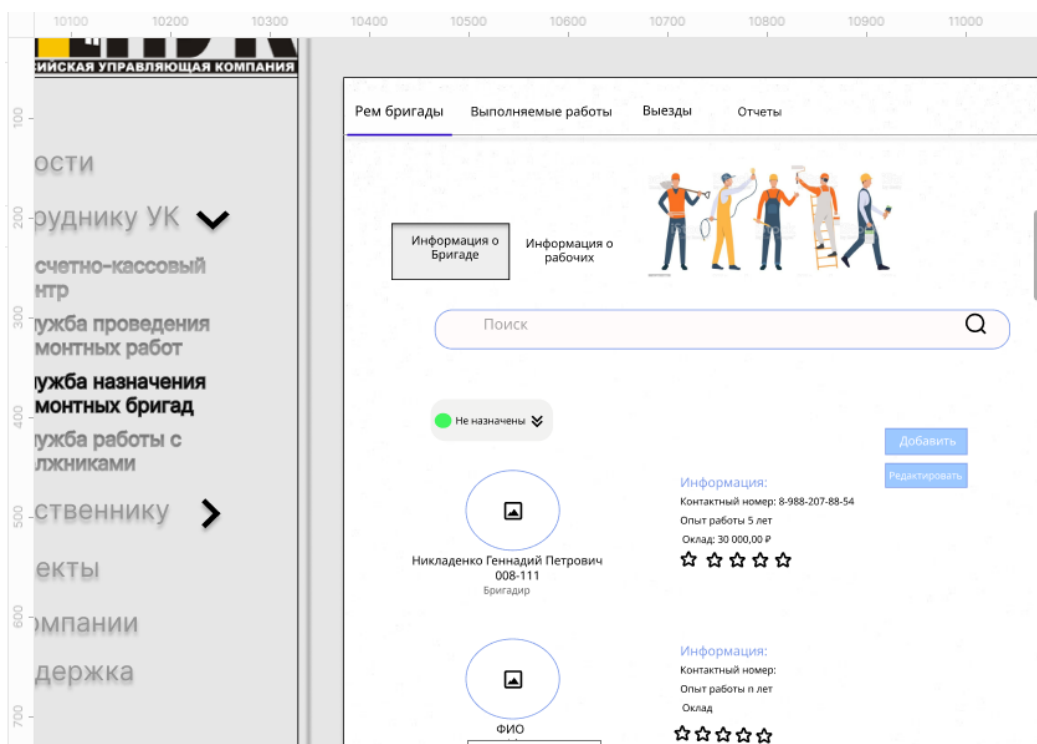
10100 10200 10300 10400 10500 10600 10700 10800 10900 11000

ЙСКАЯ УПРАВЛЯЮЩАЯ КОМПАНИЯ

100
ости
200
руднику УК
счетно-кассовый нтр
300
ужба проведения монтных работ
ужба назначения монтных бригад
400
ужба работы с лжниками
500
ственнику
екты
600
мпании
держка
700

Рем бригады | Выполняемые работы | Выезды | Отчеты

Информация о Бригаде

Информация о рабочих

Поиск

Не назначены

Добавить

Редактировать

Информация:
Контактный номер: 8-988-207-88-54
Опыт работы 5 лет
Оклад: 30 000,00 ₽

Никладенко Геннадий Петрович
008-111
Бригадир

Информация:
Контактный номер:
Опыт работы n лет
Оклад

ФИО